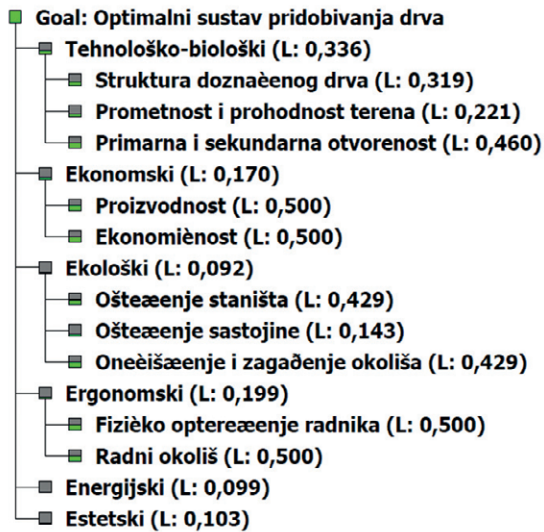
Goal: Optimalni sustav pridobivanja drva
Tehnološko-biološki (L: 0,336)
Struktura doznaèenog drva (L: 0,319)
Prometnost i prohodnost terena (L: 0,221)
Primarna i sekundarna otvorenost (L: 0,460)
Ekonomski (L: 0,170)
Proizvodnost (L: 0,500)
Ekonomiènost (L: 0,500)
Ekološki (L: 0,092)
Ošteæenje staništa (L: 0,429)
Ošteæenje sastojine (L: 0,143)
Oneèišæenje i zagaðenje okoliša (L: 0,429)
Ergonomski (L: 0,199)
Fizièko optereæenje radnika (L: 0,500)
Radni okoliš (L: 0,500)
Energijski (L: 0,099)
Estetski (L: 0,103)